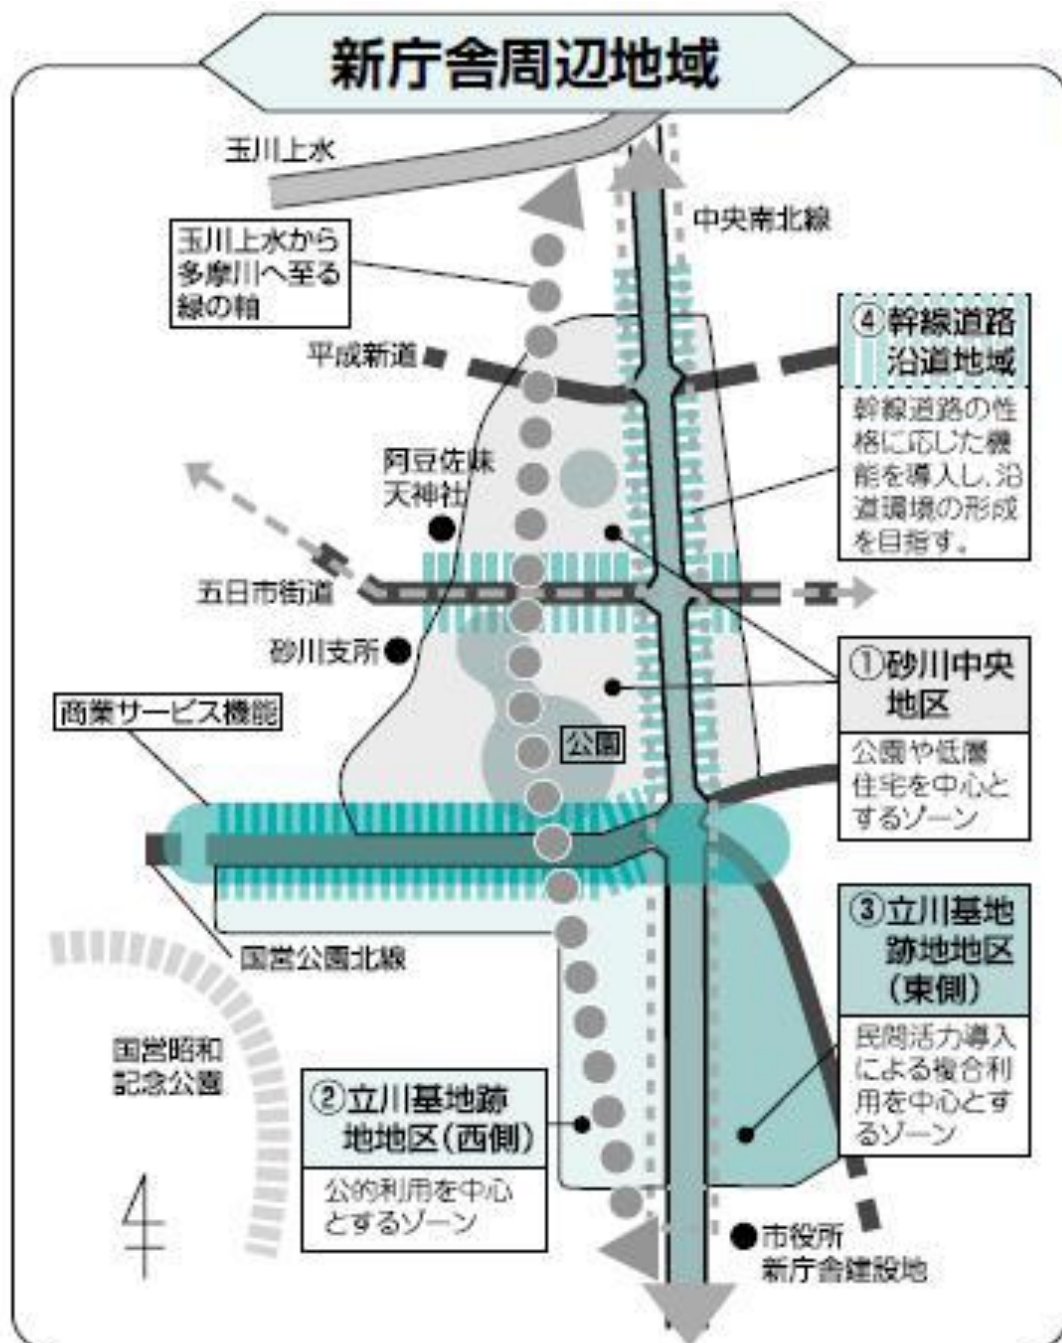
新庁舎周辺地域

玉川上水

中央南北線

玉川上水から多摩川へ至る緑の軸

平成新道

④幹線道路沿道地域

幹線道路の性格に応じた機能を導入し、沿道環境の形成を目指す。

阿豆佐味天神社

五日市街道

砂川支所

①砂川中央地区

商業サービス機能

公園

公園や低層住宅を中心とするゾーン

③立川基地跡地地区（東側）

国営公園北線

民間活力導入による複合利用を中心とするゾーン

国営昭和記念公園

②立川基地跡地地区（西側）

公的利用を中心とするゾーン

市役所新庁舎建設地